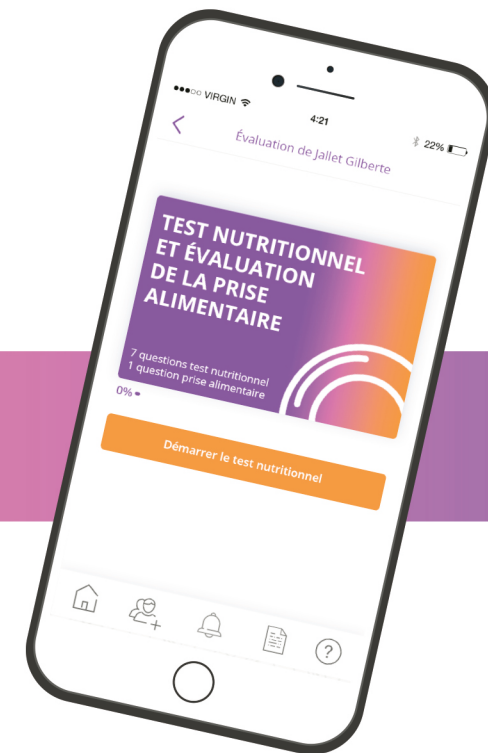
●●●○○ VIRGIN
4:21
22%
<
Évaluation de Jallet Gilberte

TEST NUTRITIONNEL ET ÉVALUATION DE LA PRISE ALIMENTAIRE

7 questions test nutritionnel
1 question prise alimentaire

0%

Démarrer le test nutritionnel

?